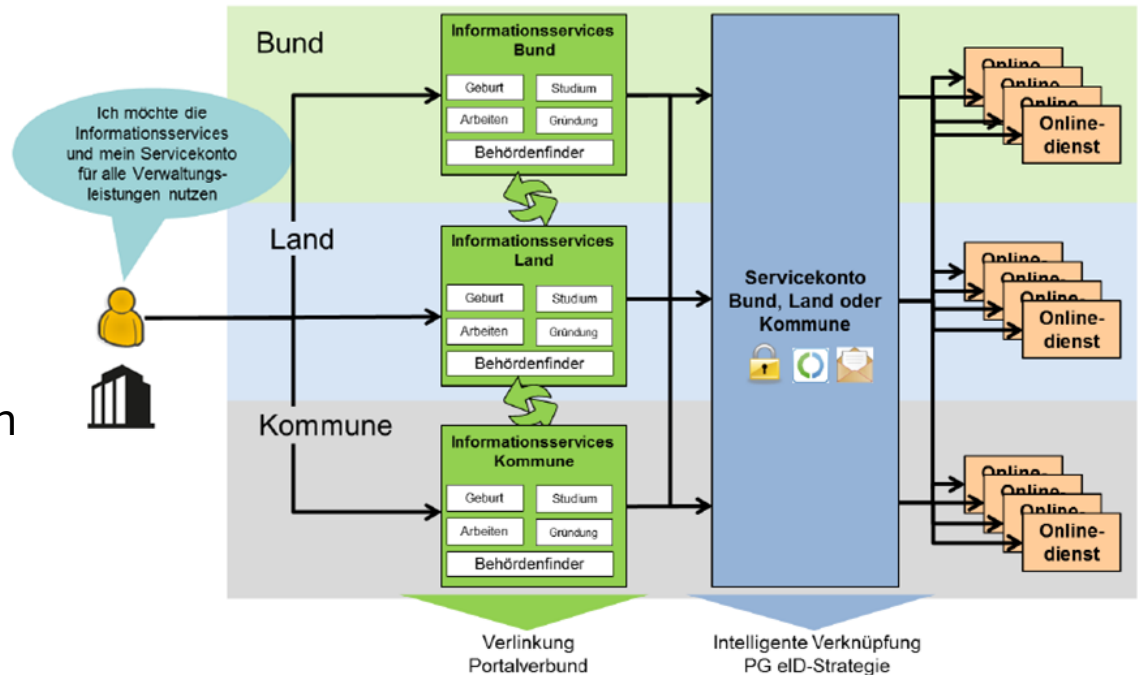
Bund

Land

Kommune

Ich möchte die Informationsservices und mein Servicekonto für alle Verwaltungsleistungen nutzen

n

Informationsservices Bund

Geburt | Studium
Arbeiten | Gründung
Behördenfinder

Informationsservices Land

Geburt | Studium
Arbeiten | Gründung
Behördenfinder

Informationsservices Kommune

Geburt | Studium
Arbeiten | Gründung
Behördenfinder

Servicekonto Bund, Land oder Kommune

Online-
Online-
Online-
Online-dienst

Online-
Online-
Online-
Online-dienst

Online-
Online-
Online-
Online-dienst

Verlinkung Portalverbund

Intelligente Verknüpfung PG eID-Strategie